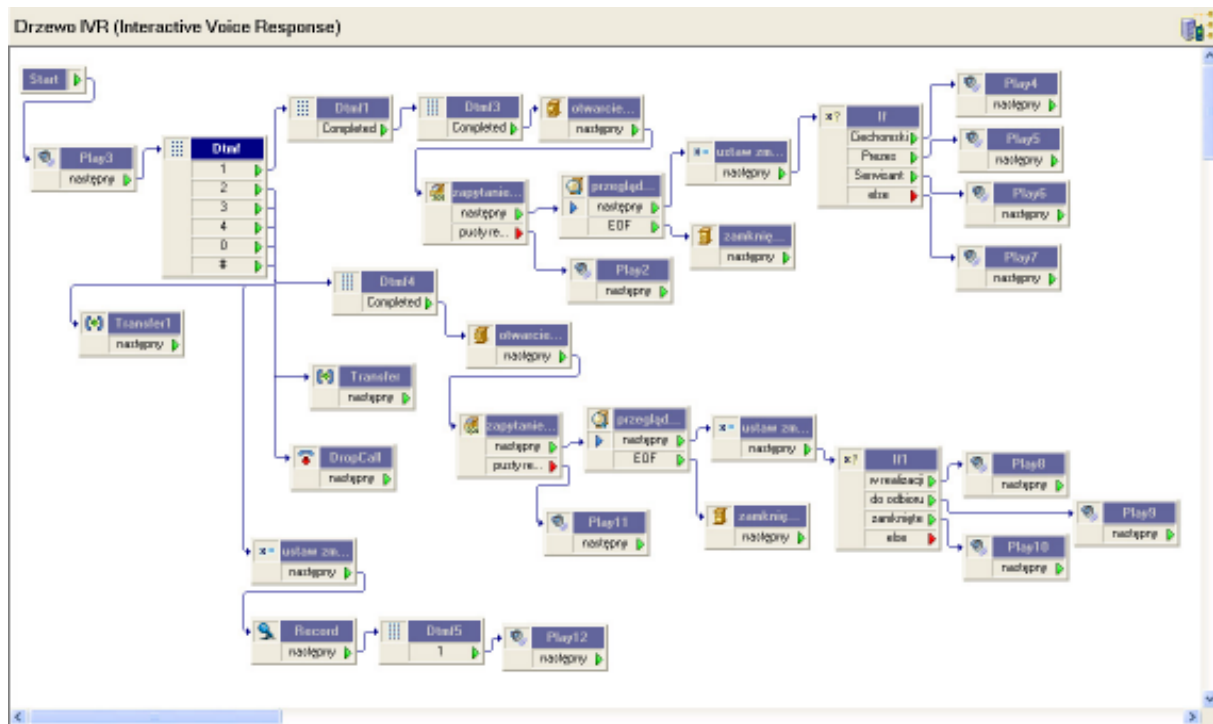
Drzewo IVR (Interactive Voice Response)

Start

Play3
następny

Dtmf
1
2
3
4
0
#

Dtmf1
Completed

Dtmf3
Completed

otwarcie...
następny

zapytanie...
następny
pusty re...

przegląd...
następny
EOF

ustaw zm...
następny

zamknię...
następny

Play2
następny

If
Ciechanski
Prezes
Serwisant
else

Play4
następny

Play5
następny

Play6
następny

Play7
następny

Dtmf4
Completed

Transfer1
następny

otwarcie...
następny

Transfer
następny

zapytanie...
następny
pusty re...

przegląd...
następny
EOF

ustaw zm...
następny

If1
w realizacji
do odbioru
zamknięte
else

Play8
następny

Play9
następny

Play10
następny

DropCall
następny

Play11
następny

zamknię...
następny

ustaw zm...
następny

Record
następny

Dtmf5
1

Play12
następny